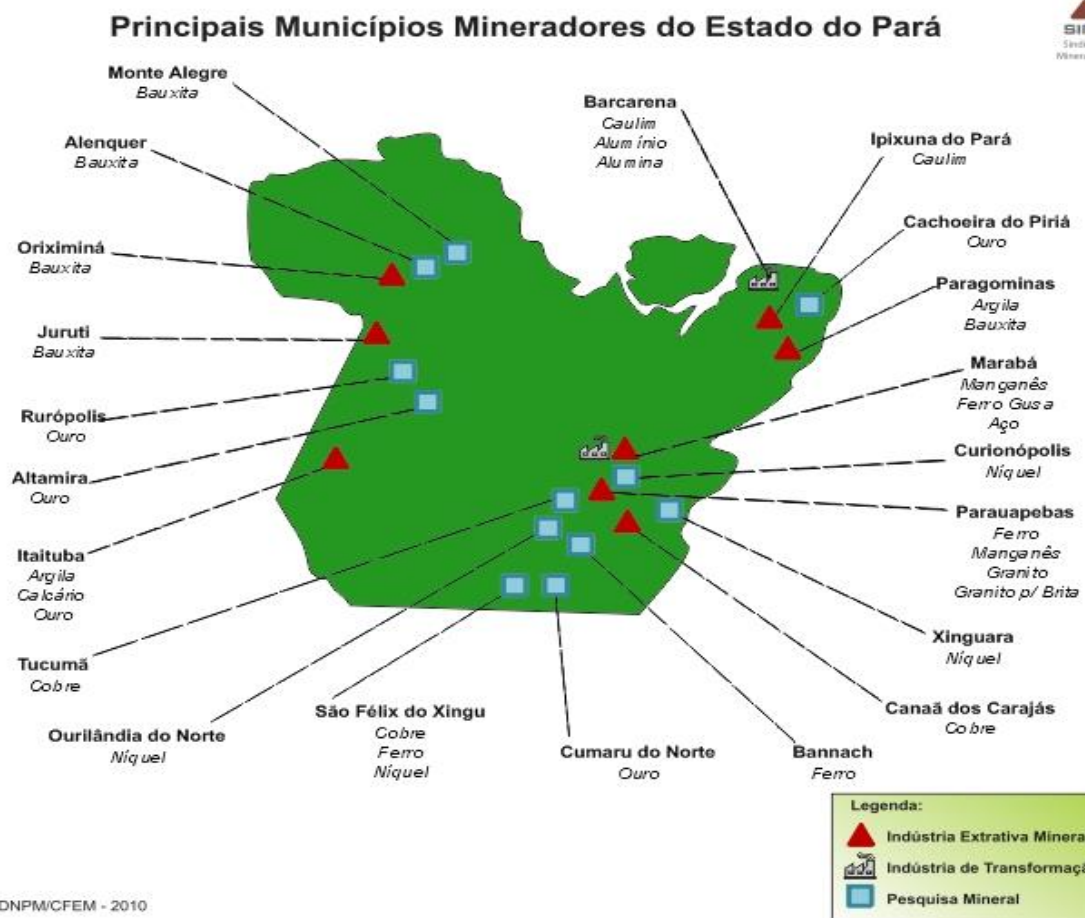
Principais Municípios Mineradores do Estado do Pará

SI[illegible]
Sind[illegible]
Miner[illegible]

Monte Alegre
Bauxita

Alenquer
Bauxita

Oriximiná
Bauxita

Juruti
Bauxita

Rurópolis
Ouro

Altamira
Ouro

Itaituba
Argila
Calcário
Ouro

Tucumã
Cobre

Ourilândia do Norte
Níquel

São Félix do Xingu
Cobre
Ferro
Níquel

Cumaru do Norte
Ouro

Bannach
Ferro

Barcarena
Caulim
Alumínio
Alumina

Ipixuna do Pará
Caulim

Cachoeira do Piriá
Ouro

Paragominas
Argila
Bauxita

Marabá
Manganês
Ferro Gusa
Aço

Curionópolis
Níquel

Parauapebas
Ferro
Manganês
Granito
Granito p/ Brita

Xinguara
Níquel

Canaã dos Carajás
Cobre

Legenda:
Indústria Extrativa Minera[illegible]
Indústria de Transformaçã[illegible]
Pesquisa Mineral

DNPM/CFEM - 2010